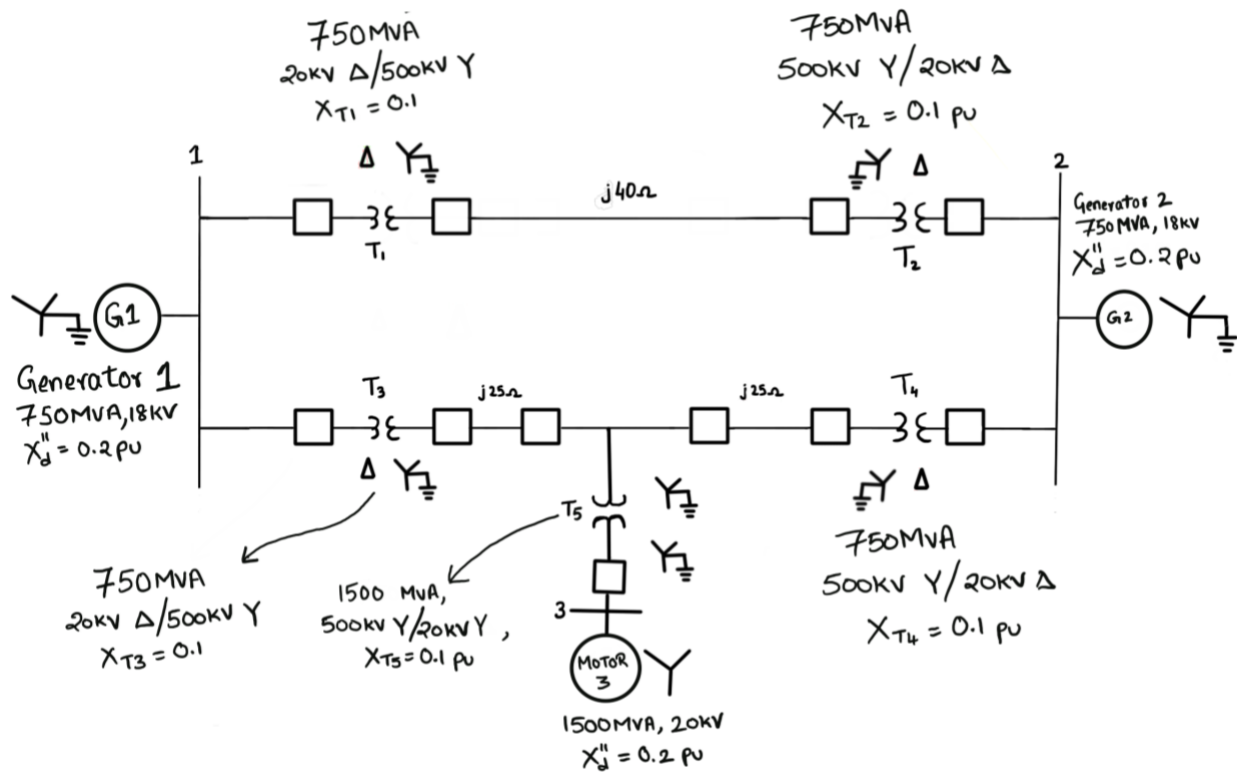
750MVA
20KV Δ/500KV Y
$X_{T1} = 0.1$

750MVA
500KV Y/20KV Δ
$X_{T2} = 0.1$ pu

1

Δ

2

j40Ω

Generator 2
750MVA, 18KV
$X_d'' = 0.2$ pu

$T_1$

$T_2$

G1

G2

Generator 1
750MVA, 18KV
$X_d'' = 0.2$ pu

$T_3$

j25Ω

j25Ω

$T_4$

Δ

Δ

$T_5$

750MVA
20KV Δ/500KV Y
$X_{T3} = 0.1$

1500 MVA,
500KV Y/20KV Y ,
$X_{T5} = 0.1$ pu

3

MOTOR 3

750MVA
500KV Y/20KV Δ
$X_{T4} = 0.1$ pu

1500MVA, 20KV
$X_d'' = 0.2$ pu